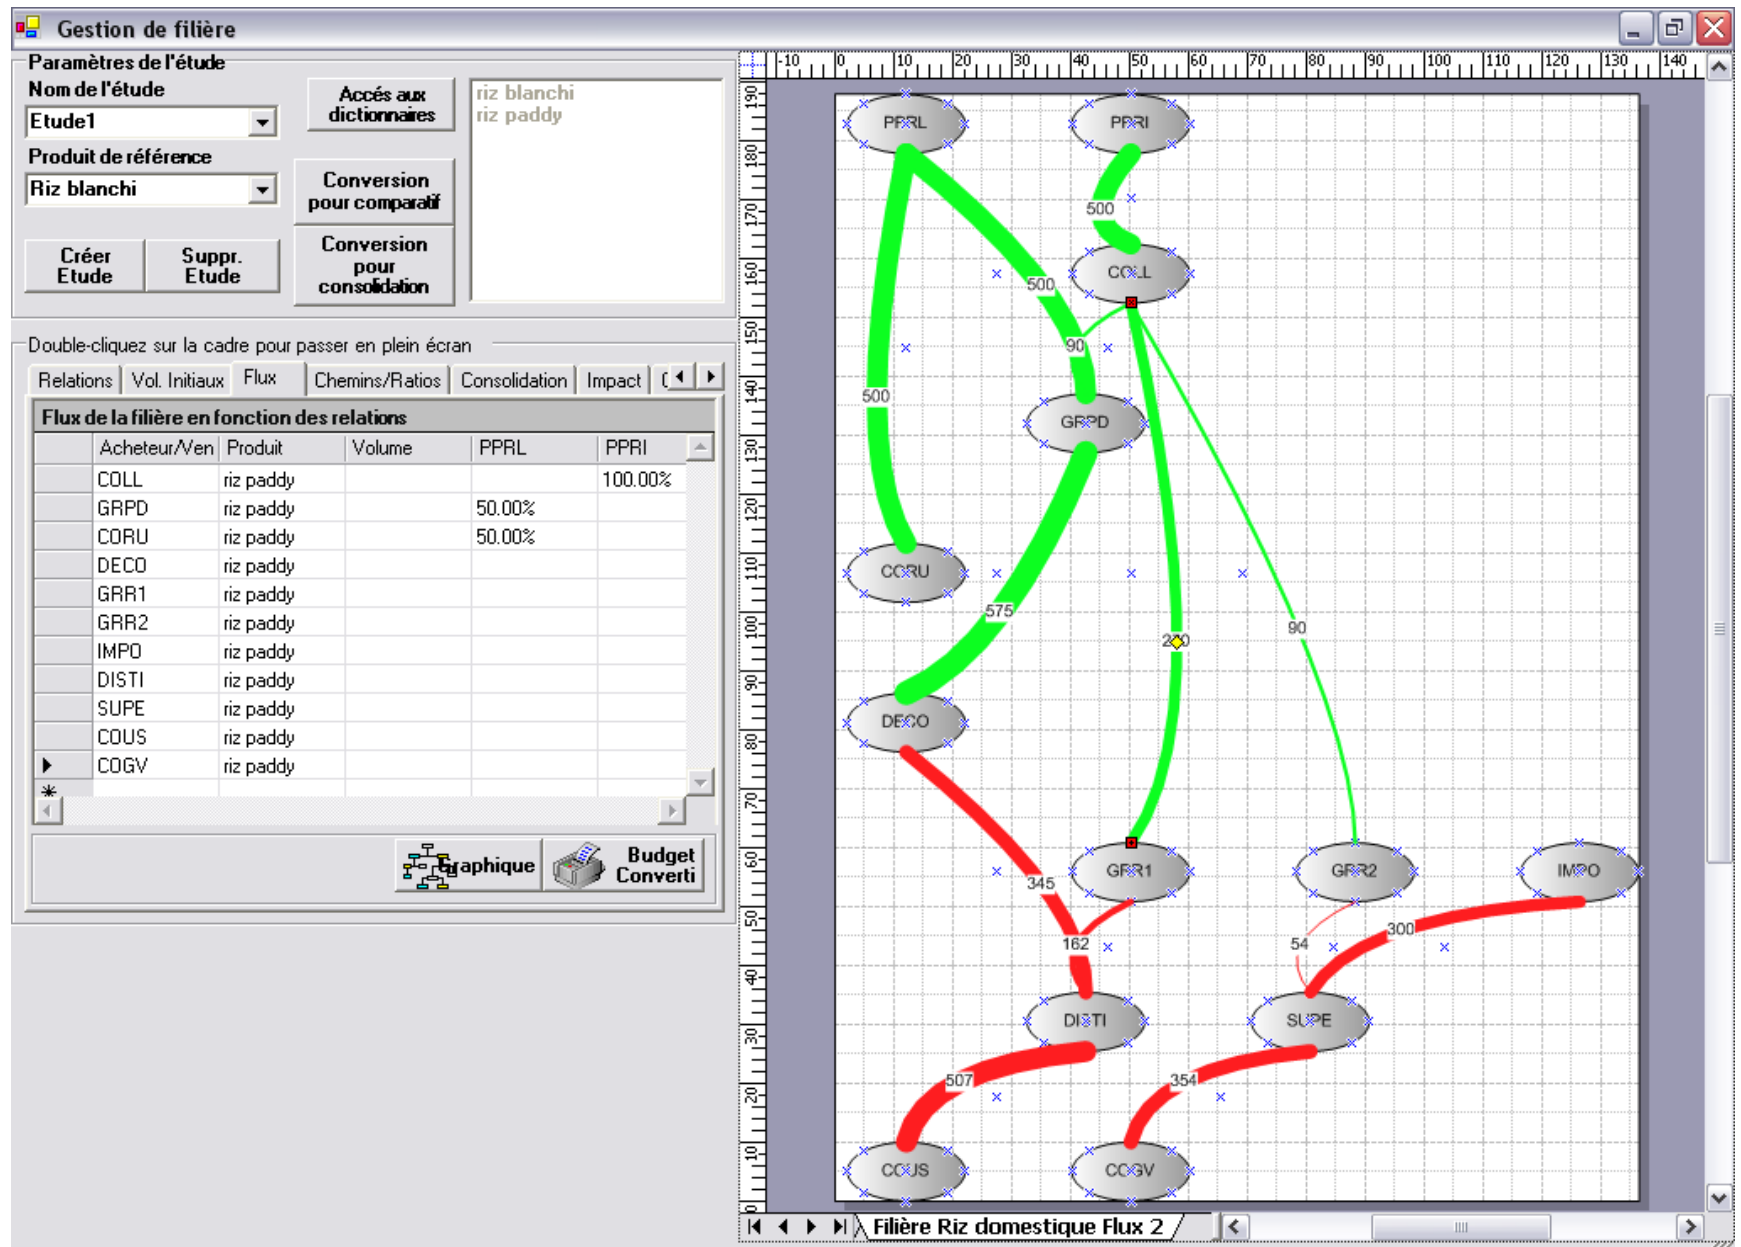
Gestion de filière

Paramètres de l'étude
Nom de l'étude
Etude1
Produit de référence
Riz blanchi
Accés aux dictionnaires
Conversion pour comparatif
Conversion pour consolidation
Créer Etude
Suppr. Etude
riz blanchi
riz paddy

Double-cliquez sur la cadre pour passer en plein écran

Relations | Vol. Initiaux | Flux | Chemins/Ratios | Consolidation | Impact

Flux de la filière en fonction des relations

| | Acheteur/Ven | Produit | Volume | PPRL | PPRI |
|---|---|---|---|---|---|
| | COLL | riz paddy | | | 100.00% |
| | GRPD | riz paddy | | 50.00% | |
| | CORU | riz paddy | | 50.00% | |
| | DECO | riz paddy | | | |
| | GRR1 | riz paddy | | | |
| | GRR2 | riz paddy | | | |
| | IMPO | riz paddy | | | |
| | DISTI | riz paddy | | | |
| | SUPE | riz paddy | | | |
| | COUS | riz paddy | | | |
| ▶ | COGV | riz paddy | | | |
| * | | | | | |

Graphique
Budget Converti

-10 0 10 20 30 40 50 60 70 80 90 100 110 120 130 140
190 180 170 160 150 140 130 120 110 100 90 80 70 60 50 40 30 20 10

PPRL
PPRI
500
COLL
500
90
500
GRPD
CORU
575
2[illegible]0
90
DECO
345
GRR1
GRR2
IMPO
162
54
300
DISTI
SUPE
507
354
COUS
COGV

Filière Riz domestique Flux 2